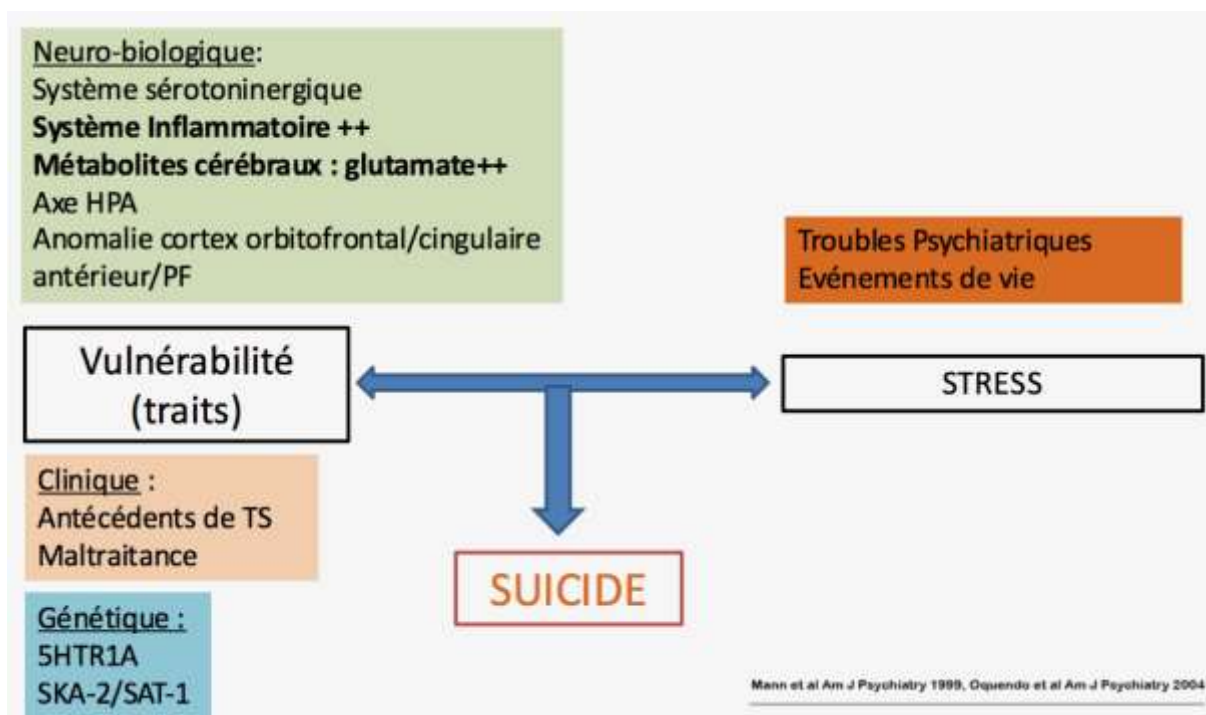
Neuro-biologique:
Système sérotoninergique
**Système Inflammatoire ++**
**Métabolites cérébraux : glutamate++**
Axe HPA
Anomalie cortex orbitofrontal/cingulaire antérieur/PF

Troubles Psychiatriques
Evénements de vie

Vulnérabilité (traits)

STRESS

Clinique :
Antécédents de TS
Maltraitance

SUICIDE

Génétique :
5HTR1A
SKA-2/SAT-1

Mann et al Am J Psychiatry 1999, Oquendo et al Am J Psychiatry 2004